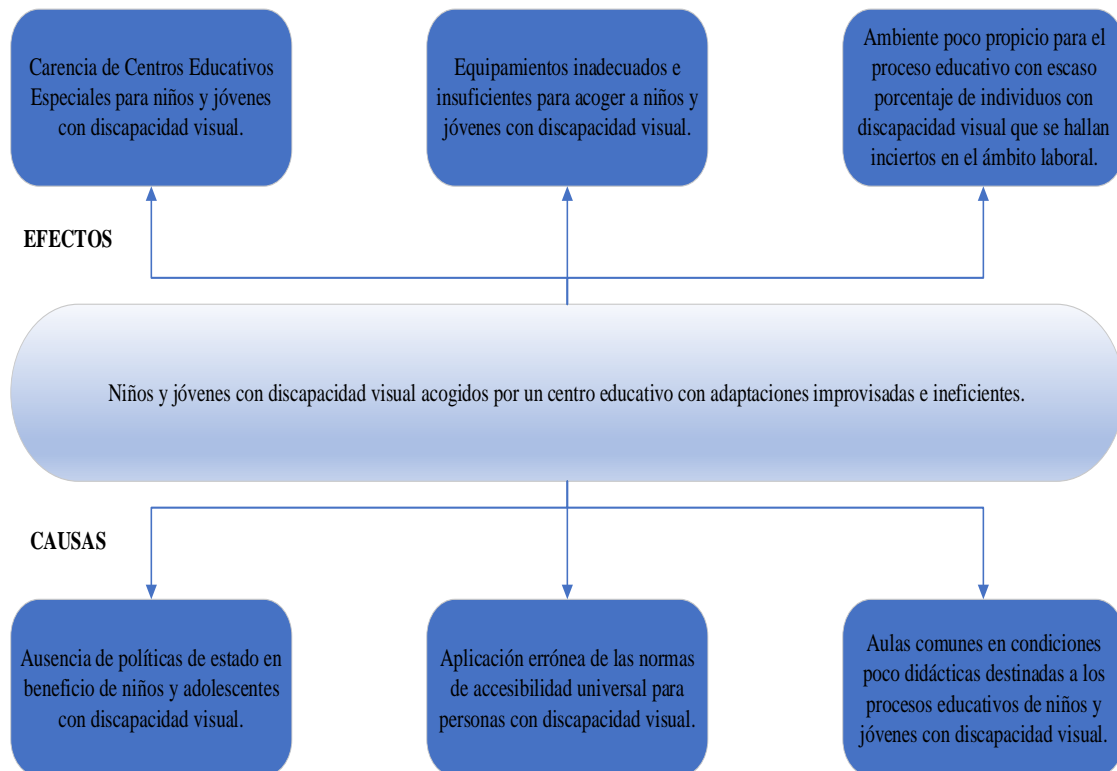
Carencia de Centros Educativos Especiales para niños y jóvenes con discapacidad visual.

Equipamientos inadecuados e insuficientes para acoger a niños y jóvenes con discapacidad visual.

Ambiente poco propicio para el proceso educativo con escaso porcentaje de individuos con discapacidad visual que se hallan inciertos en el ámbito laboral.

EFECTOS

Niños y jóvenes con discapacidad visual acogidos por un centro educativo con adaptaciones improvisadas e ineficientes.

CAUSAS

Ausencia de políticas de estado en beneficio de niños y adolescentes con discapacidad visual.

Aplicación errónea de las normas de accesibilidad universal para personas con discapacidad visual.

Aulas comunes en condiciones poco didácticas destinadas a los procesos educativos de niños y jóvenes con discapacidad visual.